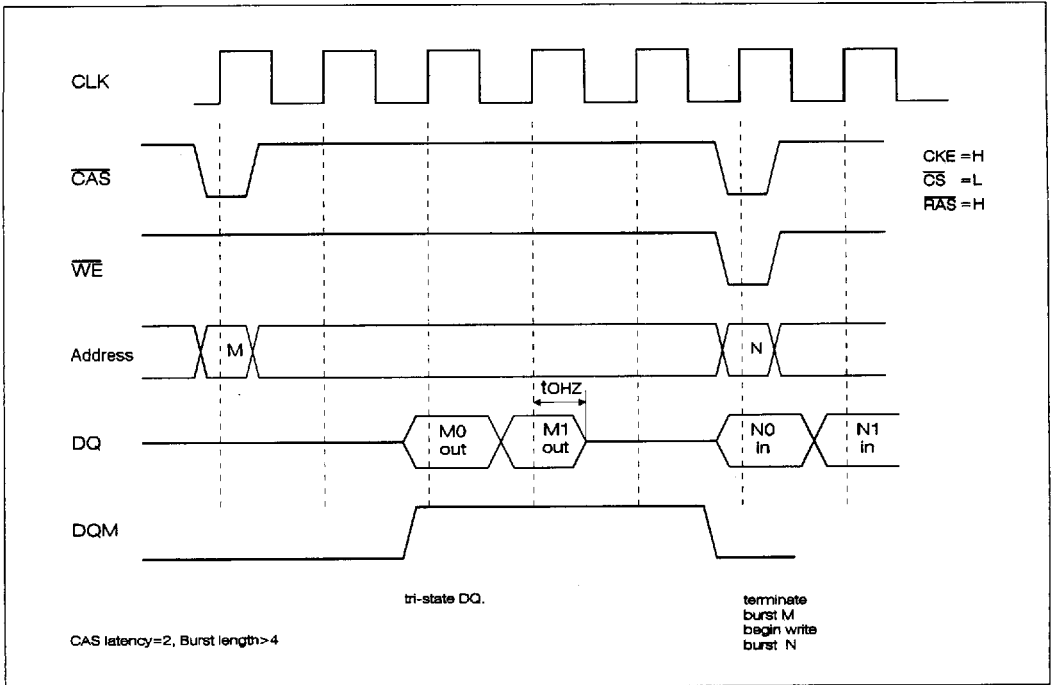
CLK

$\overline{CAS}$

CKE =H
$\overline{CS}$ =L
$\overline{RAS}$ =H

$\overline{WE}$

Address

M

N

tOHZ

DQ

M0 out

M1 out

N0 in

N1 in

DQM

tri-state DQ.

terminate burst M begin write burst N

CAS latency=2, Burst length>4